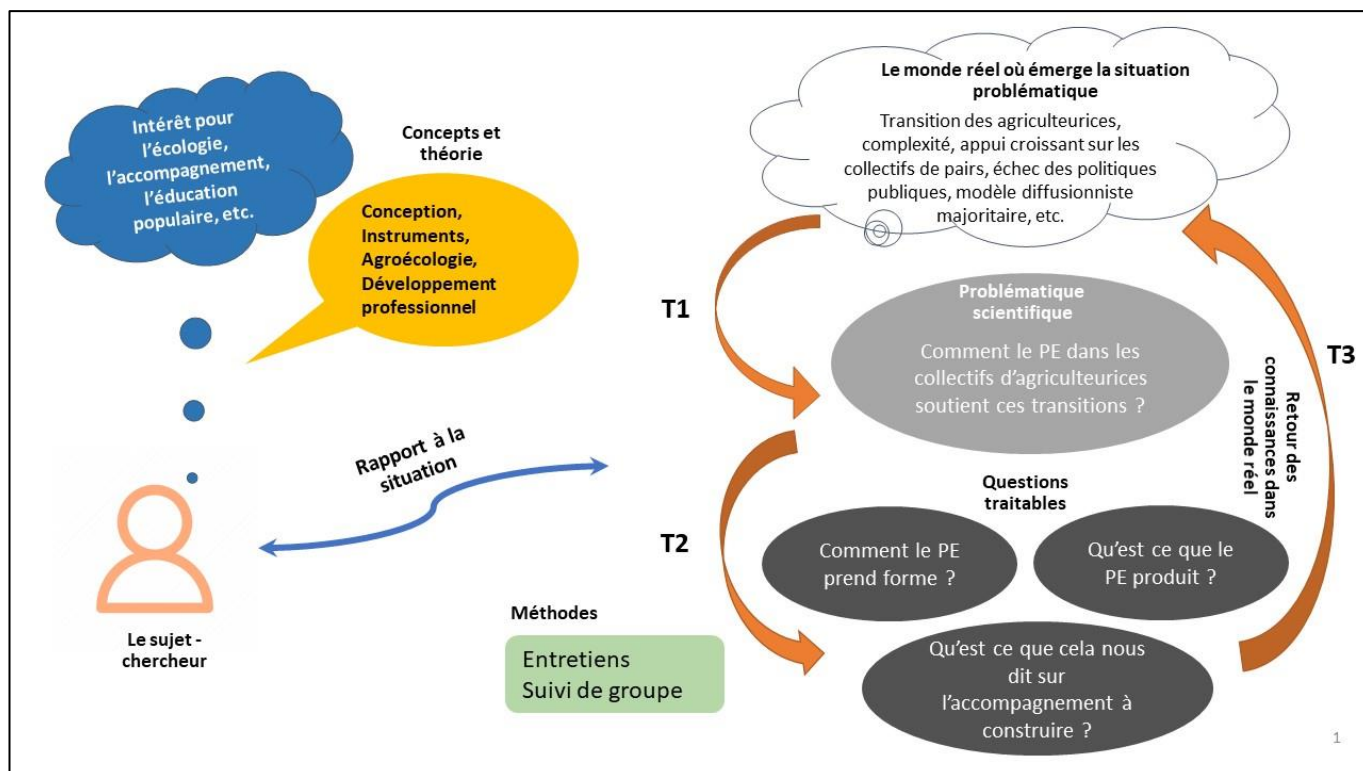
Intérêt pour l'écologie, l'accompagnement, l'éducation populaire, etc.

Concepts et théorie

Conception, Instruments, Agroécologie, Développement professionnel

Le monde réel où émerge la situation problématique

Transition des agriculteurices, complexité, appui croissant sur les collectifs de pairs, échec des politiques publiques, modèle diffusionniste majoritaire, etc.

T1

Problématique scientifique

Comment le PE dans les collectifs d'agriculteurices soutient ces transitions ?

T3

Retour des connaissances dans le monde réel

Rapport à la situation

Questions traitables

T2

Comment le PE prend forme ?

Qu'est ce que le PE produit ?

Méthodes

Entretiens
Suivi de groupe

Qu'est ce que cela nous dit sur l'accompagnement à construire ?

Le sujet - chercheur

1